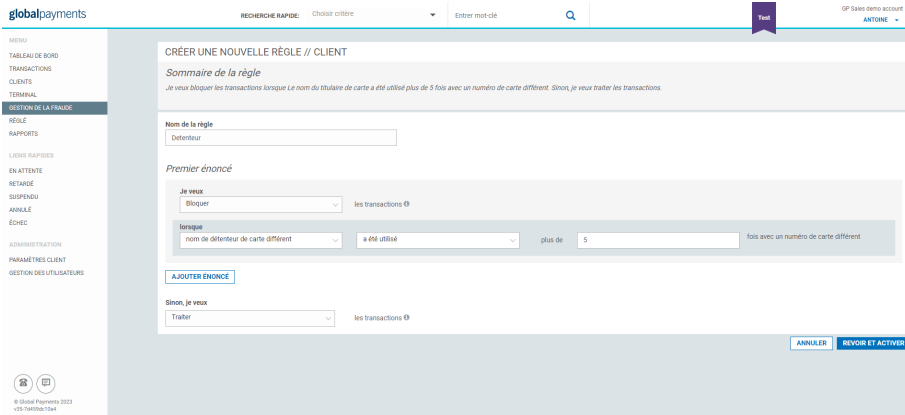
globalpayments

RECHERCHE RAPIDE: Choisir critère

Entrer mot-clé

Test

GP Sales demo account
ANTOINE

MENU
TABLEAU DE BORD
TRANSACTIONS
CLIENTS
TERMINAL
GESTION DE LA FRAUDE
RÉGLÉ
RAPPORTS

LIENS RAPIDES
EN ATTENTE
RETARDÉ
SUSPENDU
ANNULÉ
ÉCHEC

ADMINISTRATION
PARAMÈTRES CLIENT
GESTION DES UTILISATEURS

© Global Payments 2023
v25-7d450bb10a4

CRÉER UNE NOUVELLE RÈGLE // CLIENT

Sommaire de la règle

Je veux bloquer les transactions lorsque Le nom du titulaire de carte a été utilisé plus de 5 fois avec un numéro de carte différent. Sinon, je veux traiter les transactions.

Nom de la règle
Detenteur

Premier énoncé

Je veux
Bloquer
les transactions

lorsque
nom de détenteur de carte différent
a été utilisé
plus de
5
fois avec un numéro de carte différent

AJOUTER ÉNONCÉ

Sinon, je veux
Traiter
les transactions

ANNULER
REVOIR ET ACTIVER